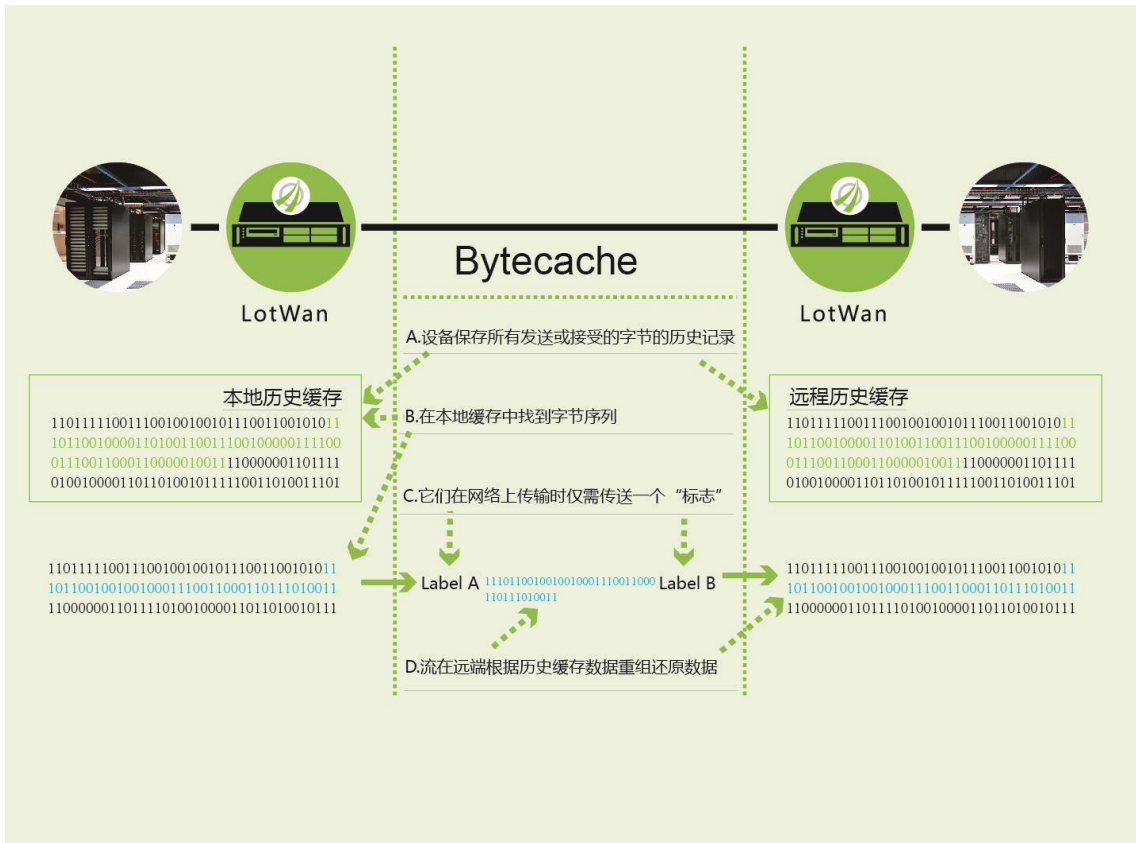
LotWan

Bytecache

LotWan

A.设备保存所有发送或接受的字节的历史记录

本地历史缓存

1101111100111001001001011100110010101110110010000110100110011100100000111100011100110001100000100111100000011011110100100001101101001011111001101001101

B.在本地缓存中找到字节序列

远程历史缓存

1101111100111001001001011100110010101110110010000110100110011100100000111100011100110001100000100111100000011011110100100001101101001011111001101001101

C.它们在网络上传输时仅需传送一个“标志”

110111110011100100100101110011001010111011001001001000111001100011011101001111000000110111101001000011011010010111

Label A 110110010010010001110011000110111010011 Label B

110111110011100100100101110011001010111011001001001000111001100011011101001111000000110111101001000011011010010111

D.流在远端根据历史缓存数据重组还原数据